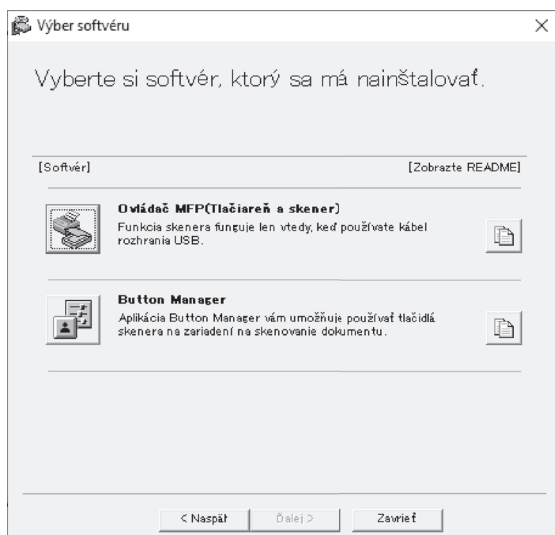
Výber softvéru

Vyberte si softvér, ktorý sa má nainštalovať.

[Softvér]

[Zobrazte README]

Ovládač MFP(Tlačiareň a skener)

Funkcia skenera funguje len vtedy, keď používate kábel rozhrania USB.

Button Manager

Aplikácia Button Manager vám umožňuje používať tlačidlá skenera na zariadení na skenovanie dokumentu.

< Naspäť

Ďalej >

Zavrieť